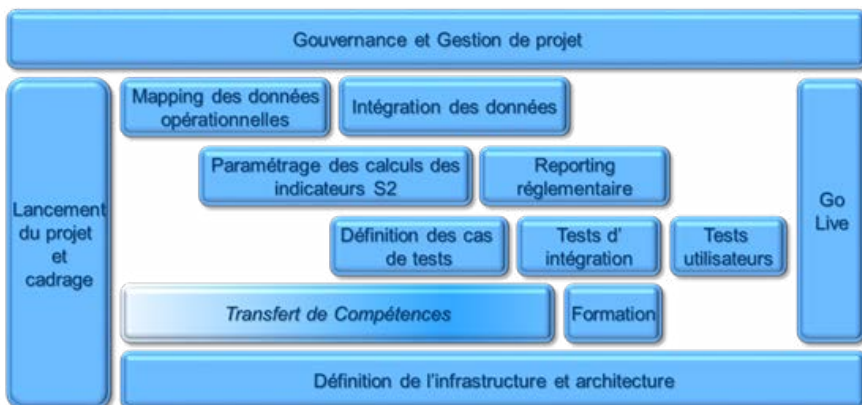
Gouvernance et Gestion de projet

Lancement du projet et cadrage

Mapping des données opérationnelles

Intégration des données

Paramétrage des calculs des indicateurs S2

Reporting réglementaire

Définition des cas de tests

Tests d' intégration

Tests utilisateurs

Transfert de Compétences

Formation

Go Live

Définition de l'infrastructure et architecture